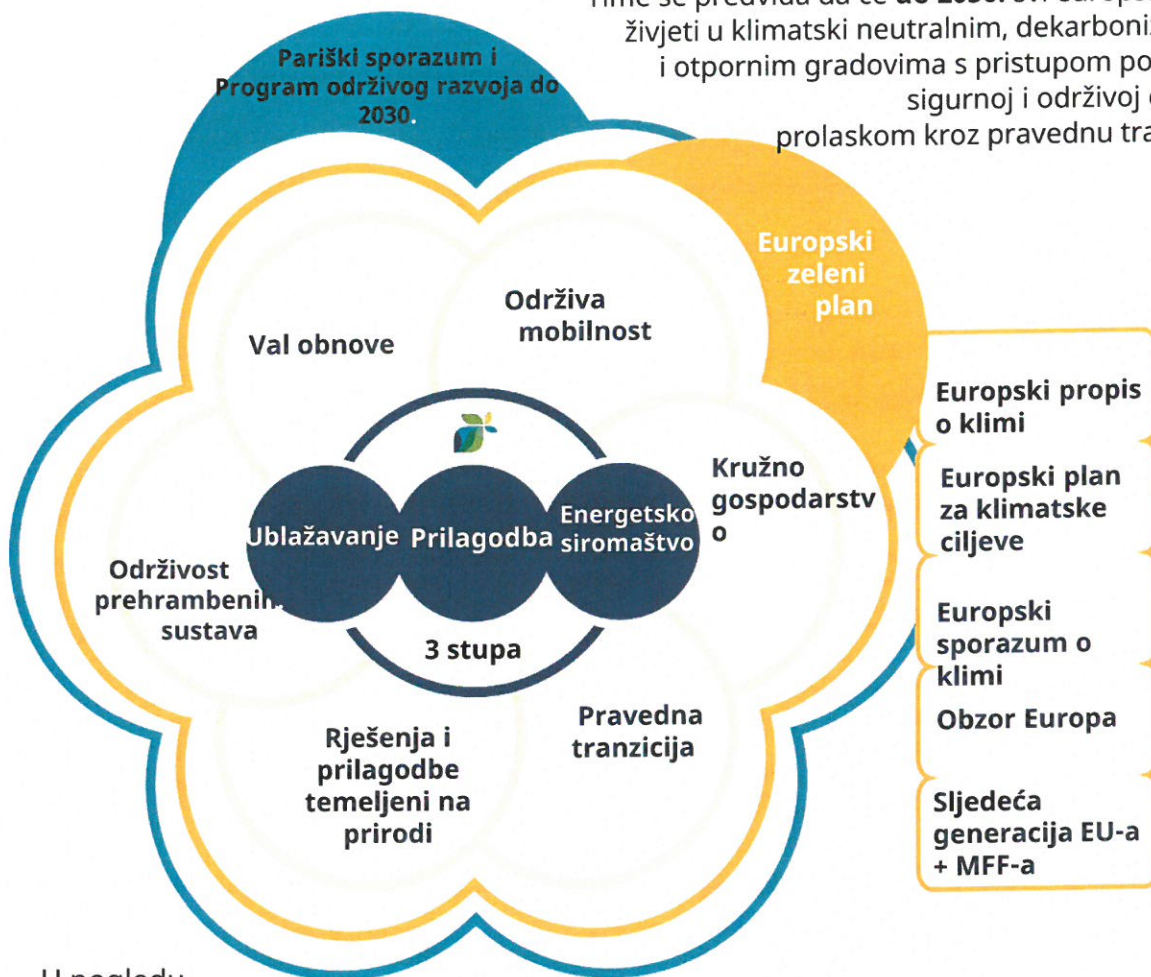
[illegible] živjeti u klimatski neutralnim, dekarboni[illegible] i otpornim gradovima s pristupom po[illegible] sigurnoj i održivoj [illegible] prolaskom kroz pravednu tra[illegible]

Pariški sporazum i Program održivog razvoja do 2030.

Europski zeleni plan

Val obnove

Održiva mobilnost

Kružno gospodarstvo

Ublažavanje

Prilagodba

Energetsko siromaštvo

3 stupa

Održivost prehrambenih sustava

Rješenja i prilagodbe temeljeni na prirodi

Pravedna tranzicija

Europski propis o klimi

Europski plan za klimatske ciljeve

Europski sporazum o klimi

Obzor Europa

Sljedeća generacija EU-a + MFF-a

U pogledu